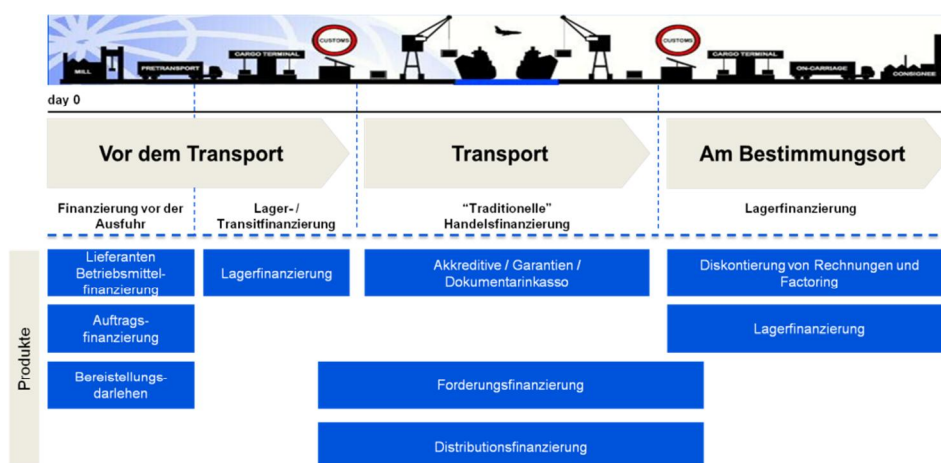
MILL PRETRANSPORT CARGO TERMINAL CUSTOMS CUSTOMS CARGO TERMINAL ON-CARRIAGE CONSIGNEE

day 0

Vor dem Transport

Transport

Am Bestimmungsort

Finanzierung vor der Ausfuhr

Lager- / Transitfinanzierung

"Traditionelle" Handelsfinanzierung

Lagerfinanzierung

Produkte

Lieferanten Betriebsmittelfinanzierung

Lagerfinanzierung

Akkreditive / Garantien / Dokumentarinkasso

Diskontierung von Rechnungen und Factoring

Auftragsfinanzierung

Lagerfinanzierung

Bereitstellungsdarlehen

Forderungsfinanzierung

Distributionsfinanzierung